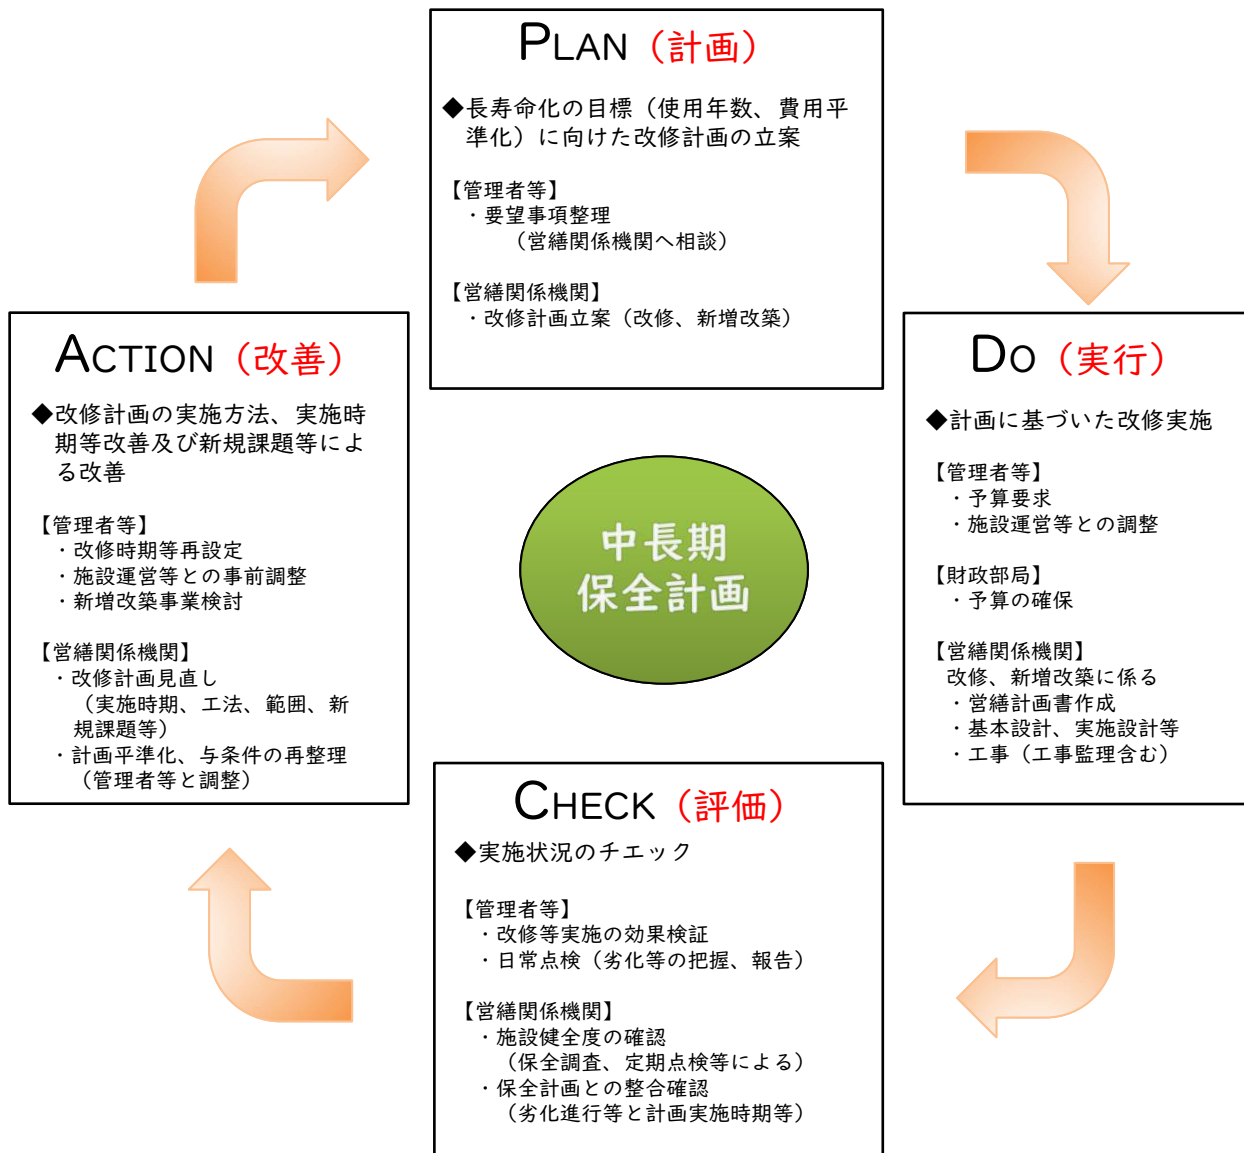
PLAN（計画）

◆長寿命化の目標（使用年数、費用平準化）に向けた改修計画の立案

【管理者等】
・要望事項整理
（営繕関係機関へ相談）

【営繕関係機関】
・改修計画立案（改修、新増改築）

DO（実行）

◆計画に基づいた改修実施

【管理者等】
・予算要求
・施設運営等との調整

【財政部局】
・予算の確保

【営繕関係機関】
改修、新増改築に係る
・営繕計画書作成
・基本設計、実施設計等
・工事（工事監理含む）

中長期保全計画

ACTION（改善）

◆改修計画の実施方法、実施時期等改善及び新規課題等による改善

【管理者等】
・改修時期等再設定
・施設運営等との事前調整
・新増改築事業検討

【営繕関係機関】
・改修計画見直し
（実施時期、工法、範囲、新規課題等）
・計画平準化、与条件の再整理
（管理者等と調整）

CHECK（評価）

◆実施状況のチエック

【管理者等】
・改修等実施の効果検証
・日常点検（劣化等の把握、報告）

【営繕関係機関】
・施設健全度の確認
（保全調査、定期点検等による）
・保全計画との整合確認
（劣化進行等と計画実施時期等）